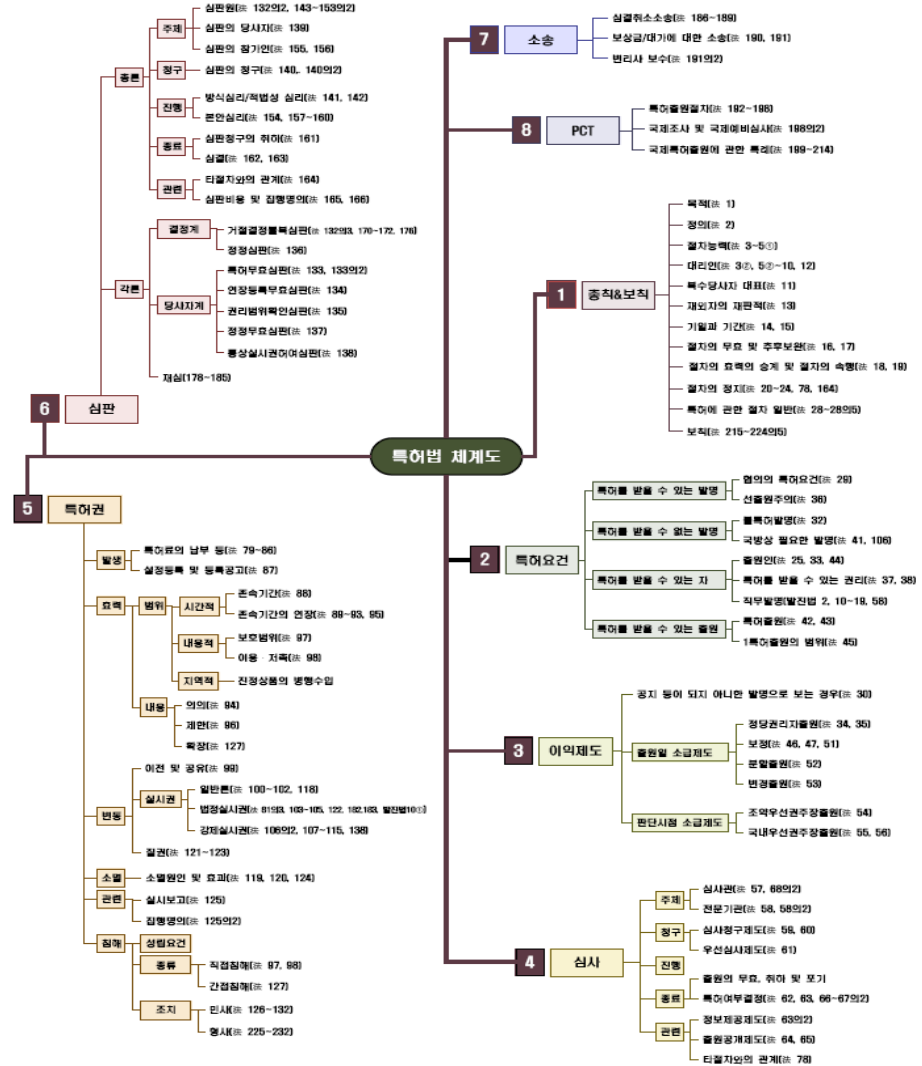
특허법 체계도

1 총칙&보칙
목적(法 1)
정의(法 2)
절차능력(法 3~5①)
대리인(法 3②, 5③~10, 12)
복수당사자 대표(法 11)
재외자의 재판적(法 13)
기일과 기간(法 14, 15)
절차의 무효 및 추후보완(法 16, 17)
절차의 효력의 승계 및 절차의 속행(法 18, 19)
절차의 정지(法 20~24, 78, 164)
특허에 관한 절차 일반(法 28~28의5)
보칙(法 215~224의5)

2 특허요건
특허를 받을 수 있는 발명
협의의 특허요건(法 29)
선출원주의(法 36)
특허를 받을 수 없는 발명
불특허발명(法 32)
국방상 필요한 발명(法 41, 106)
특허를 받을 수 있는 자
출원인(法 25, 33, 44)
특허를 받을 수 있는 권리(法 37, 38)
직무발명(발진법 2, 10~19, 58)
특허를 받을 수 있는 출원
특허출원(法 42, 43)
1특허출원의 범위(法 45)

3 이익제도
공지 등이 되지 아니한 발명으로 보는 경우(法 30)
출원일 소급제도
정당권리자출원(法 34, 35)
보정(法 46, 47, 51)
분할출원(法 52)
변경출원(法 53)
판단시점 소급제도
조약우선권주장출원(法 54)
국내우선권주장출원(法 55, 56)

4 심사
주체
심사관(法 57, 68의2)
전문기관(法 58, 58의2)
청구
심사청구제도(法 59, 60)
우선심사제도(法 61)
진행
종료
출원의 무효, 취하 및 포기
특허여부결정(法 62, 63, 66~67의2)
관련
정보제공제도(法 63의2)
출원공개제도(法 64, 65)
타절차와의 관계(法 78)

5 특허권
발생
특허료의 납부 등(法 79~86)
설정등록 및 등록공고(法 87)
효력
범위
시간적
존속기간(法 88)
존속기간의 연장(法 89~93, 95)
내용적
보호범위(法 97)
이용 · 저촉(法 98)
지역적
진정상품의 병행수입
내용
의의(法 94)
제한(法 96)
확장(法 127)
변동
이전 및 공유(法 99)
실시권
일반론(法 100~102, 118)
법정실시권(法 81의3, 103~105, 122, 182,183, 발진법10①)
강제실시권(法 106의2, 107~115, 138)
질권(法 121~123)
소멸
소멸원인 및 효과(法 119, 120, 124)
관련
실시보고(法 125)
침해명의(法 125의2)
침해
성립요건
종류
직접침해(法 97, 98)
간접침해(法 127)
조치
민사(法 126~132)
형사(法 225~232)

6 심판
총론
주체
심판원(法 132의2, 143~153의2)
심판의 당사자(法 139)
심판의 참가인(法 155, 156)
청구
심판의 청구(法 140,. 140의2)
진행
방식심리/적법성 심리(法 141, 142)
본안심리(法 154, 157~160)
종료
심판청구의 취하(法 161)
심결(法 162, 163)
관련
타절차와의 관계(法 164)
심판비용 및 집행명의(法 165, 166)
각론
결정계
거절결정불복심판(法 132의3, 170~172, 176)
정정심판(法 136)
당사자계
특허무효심판(法 133, 133의2)
연장등록무효심판(法 134)
권리범위확인심판(法 135)
정정무효심판(法 137)
통상실시권허여심판(法 138)
재심(178~185)

7 소송
심결취소소송(法 186~189)
보상금/대가에 대한 소송(法 190, 191)
변리사 보수(法 191의2)

8 PCT
특허출원절차(法 192~198)
국제조사 및 국제예비심사(法 198의2)
국제특허출원에 관한 특례(法 199~214)